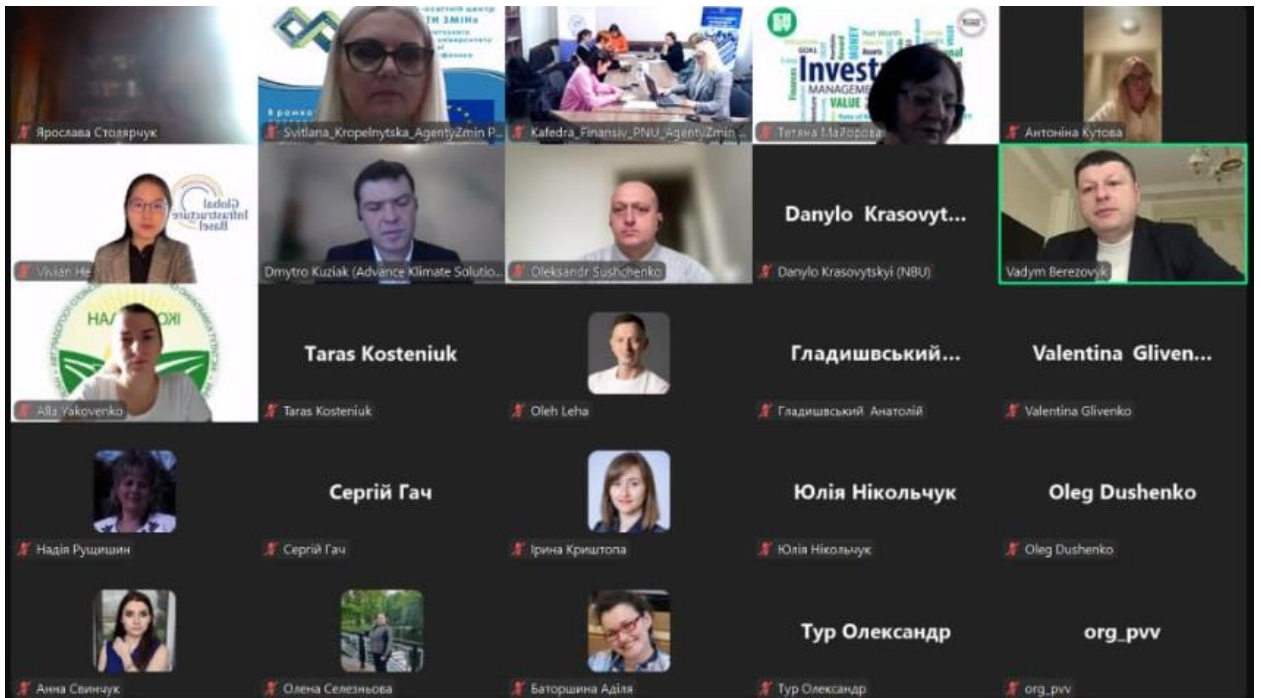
Ярослава Столярчук

Svitlana_Kropelnytska_AgentyZmin P...

Kafedra_Finansiv_PNU_AgentyZmin ...

Invest MANAGEMENT VALUE

Тетяна Майорова

Антоніна Кутова

Global Infrastructure Basel

Vivian He

Dmytro Kuziak (Advance Klimate Solutio...

Oleksandr Sushchenko

Danylo Krasovyt...

Danylo Krasovytskyi (NBU)

Vadym Berezovyk

Alla Yakovenko

Taras Kosteniuk

Taras Kosteniuk

Oleh Leha

Гладишвський...

Гладишвський Анатолій

Valentina Gliven...

Valentina Glivenko

Надія Рущишин

Сергій Гач

Сергій Гач

Ірина Криштопа

Юлія Нікольчук

Юлія Нікольчук

Oleg Dushenko

Oleg Dushenko

Анна Свинчук

Олена Селезньова

Баторшина Аділя

Тур Олександр

Тур Олександр

org_pvv

org_pvv